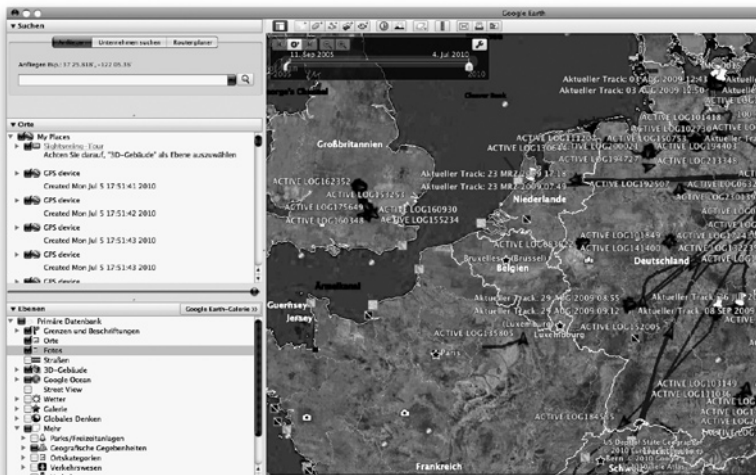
Google Earth

▼ Suchen

Anfahren | Unternehmen suchen | Routenplaner

Anfliegen (bsp.: 37 25.818, -122 05.36)

▼ Orte

▼ My Places
Sightseeing-Tour
Achten Sie darauf, "3D-Gebäude" als Ebene auszuwählen
GPS device
Created Mon Jul 5 17:51:41 2010
GPS device
Created Mon Jul 5 17:51:42 2010
GPS device
Created Mon Jul 5 17:51:43 2010
GPS device
Created Mon Jul 5 17:51:43 2010
GPS device

▼ Ebenen
Google Earth-Galerie »

Primäre Datenbank
Grenzen und Beschriftungen
Orte
Fotos
Straßen
3D-Gebäude
Google Ocean
Street View
Wetter
Galerie
Globales Denken
Mehr
Parks/Freizeitanlagen
Geografische Gegebenheiten
Ortskategorien
Verkehrswesen

13. Sep 2005
4. Jul 2010
2005
2010

Aktueller Track: 01 AUG 2009 12:43
Aktueller Track: 03 AUG 2009 12:50
ACTIVE LOG101438
ACTIVE LOG102730
ACTIVE LOG113052
ACTIVE LOG120024
ACTIVE LOG194403
ACTIVE LOG194727
ACTIVE LOG233148
ACTIVE LOG192507
Großbritannien
Aktueller Track: 23 MRZ 2009 17:18
Aktueller Track: 23 MRZ 2009 07:49
ACTIVE LOG162352
ACTIVE LOG151257
ACTIVE LOG175649
ACTIVE LOG160930
ACTIVE LOG160348
ACTIVE LOG155234
Niederlande
ACTIVE LOG141400
ACTIVE LOG083622
Deutschland
Bruxelles - Brussel
Belgien
Aktueller Track: 29 AUG 2009 08:55
Aktueller Track: 29 AUG 2009 09:12
ACTIVE LOG152005
ACTIVE LOG135405
Aktueller Track: 08 SEP 2009
Luxembourg
Paris
ACTIVE LOG103149
ACTIVE LOG110110
ACTIVE LOG184505
Guernsey
Jersey
Frankreich
US Dept of State Geographer
Schw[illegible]